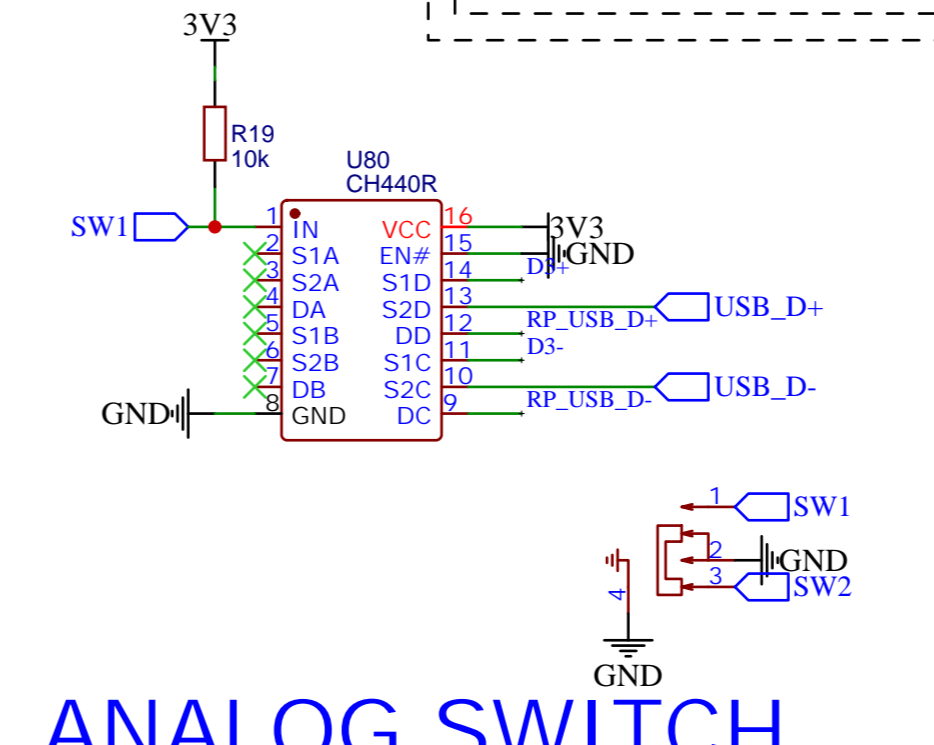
3V3

R19
10k

U80
CH440R

SW1

1 IN
2 S1A
3 S2A
4 DA
5 S1B
6 S2B
7 DB
8 GND

VCC 16
EN# 15
S1D 14
S2D 13
DD 12
S1C 11
S2C 10
DC 9

3V3
GND
D3+
USB_D+
RP_USB_D+
D3-
USB_D-
RP_USB_D-

GND

1
SW1
2
GND
3
SW2
4
GND

ANALOG SWITCH